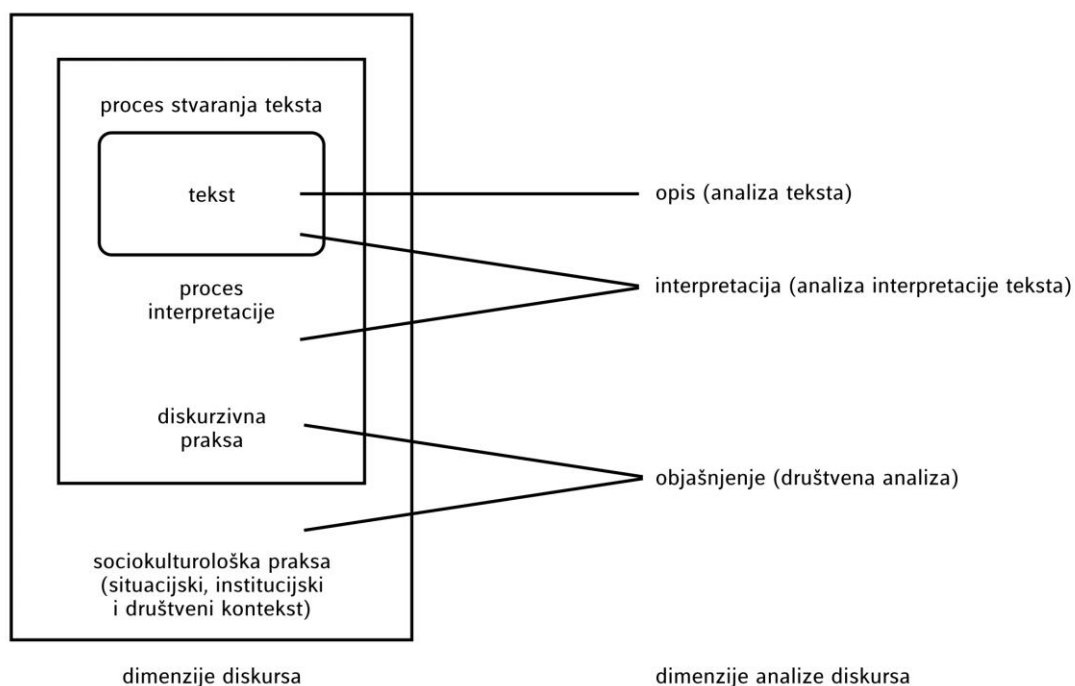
proces stvaranja teksta

tekst

proces interpretacije

diskurzivna praksa

sociokulturološka praksa (situacijski, institucijski i društveni kontekst)

opis (analiza teksta)

interpretacija (analiza interpretacije teksta)

objašnjenje (društvena analiza)

dimenzije diskursa

dimenzije analize diskursa